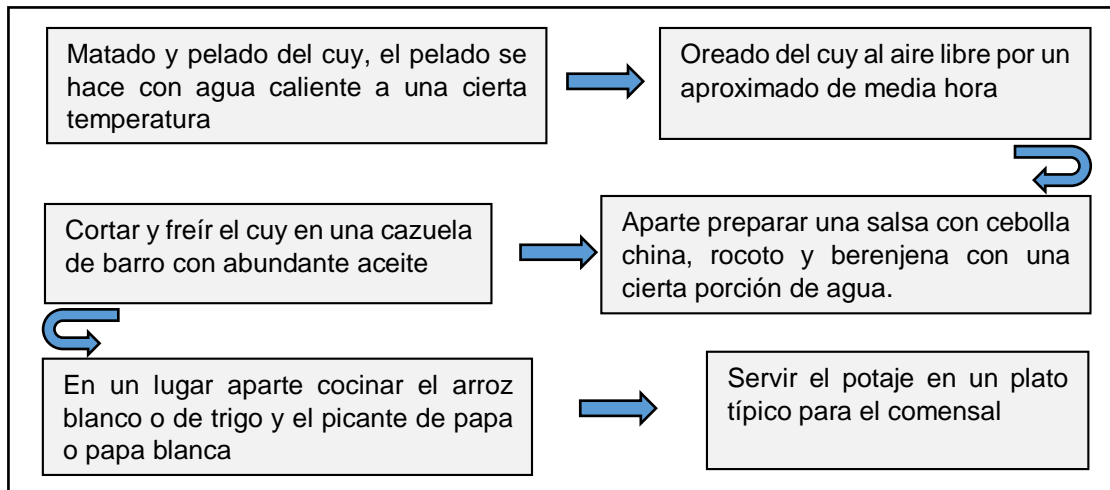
Matado y pelado del cuy, el pelado se hace con agua caliente a una cierta temperatura

Oreado del cuy al aire libre por un aproximado de media hora

Cortar y freír el cuy en una cazuela de barro con abundante aceite

Aparte preparar una salsa con cebolla china, rocoto y berenjena con una cierta porción de agua.

En un lugar aparte cocinar el arroz blanco o de trigo y el picante de papa o papa blanca

Servir el potaje en un plato típico para el comensal